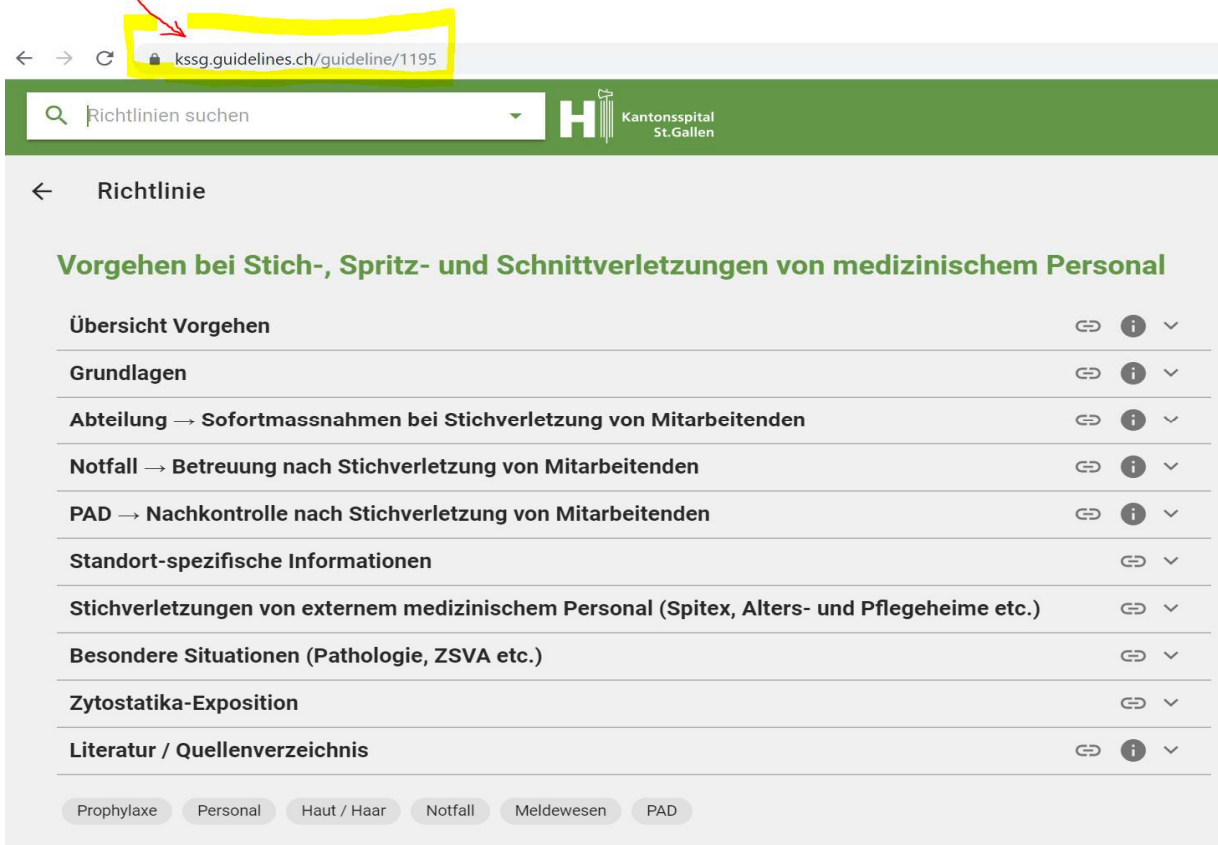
kssg.guidelines.ch/guideline/1195

Richtlinien suchen

Kantonsspital St.Gallen

Richtlinie

Vorgehen bei Stich-, Spritz- und Schnittverletzungen von medizinischem Personal

Übersicht Vorgehen

Grundlagen

Abteilung → Sofortmassnahmen bei Stichverletzung von Mitarbeitenden

Notfall → Betreuung nach Stichverletzung von Mitarbeitenden

PAD → Nachkontrolle nach Stichverletzung von Mitarbeitenden

Standort-spezifische Informationen

Stichverletzungen von externem medizinischem Personal (Spitex, Alters- und Pflegeheime etc.)

Besondere Situationen (Pathologie, ZSVA etc.)

Zytostatika-Exposition

Literatur / Quellenverzeichnis

Prophylaxe Personal Haut / Haar Notfall Meldewesen PAD